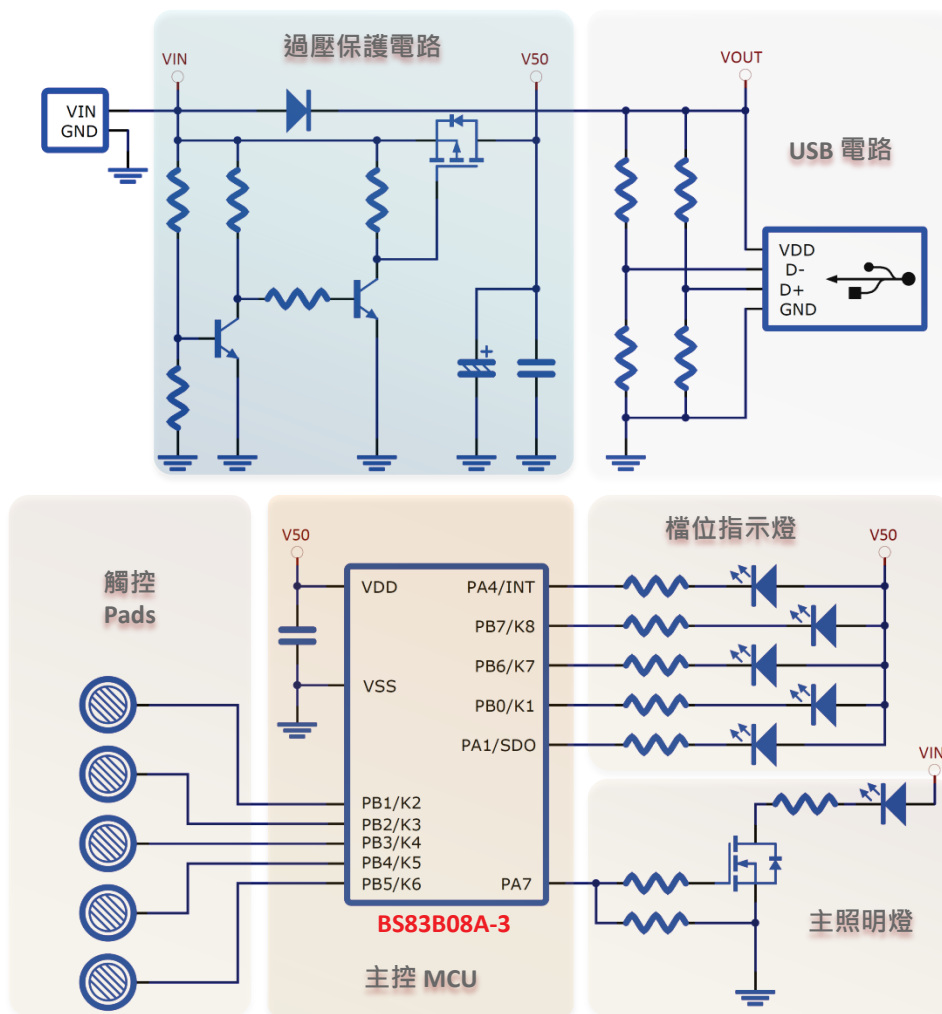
過壓保護電路

VIN

V50

VIN
GND

VOUT

USB 電路

VDD
D-
D+
GND

觸控
Pads

V50

VDD

VSS

PB1/K2
PB2/K3
PB3/K4
PB4/K5
PB5/K6

PA4/INT
PB7/K8
PB6/K7
PB0/K1
PA1/SDO

PA7

BS83B08A-3

主控 MCU

檔位指示燈

V50

VIN

主照明燈